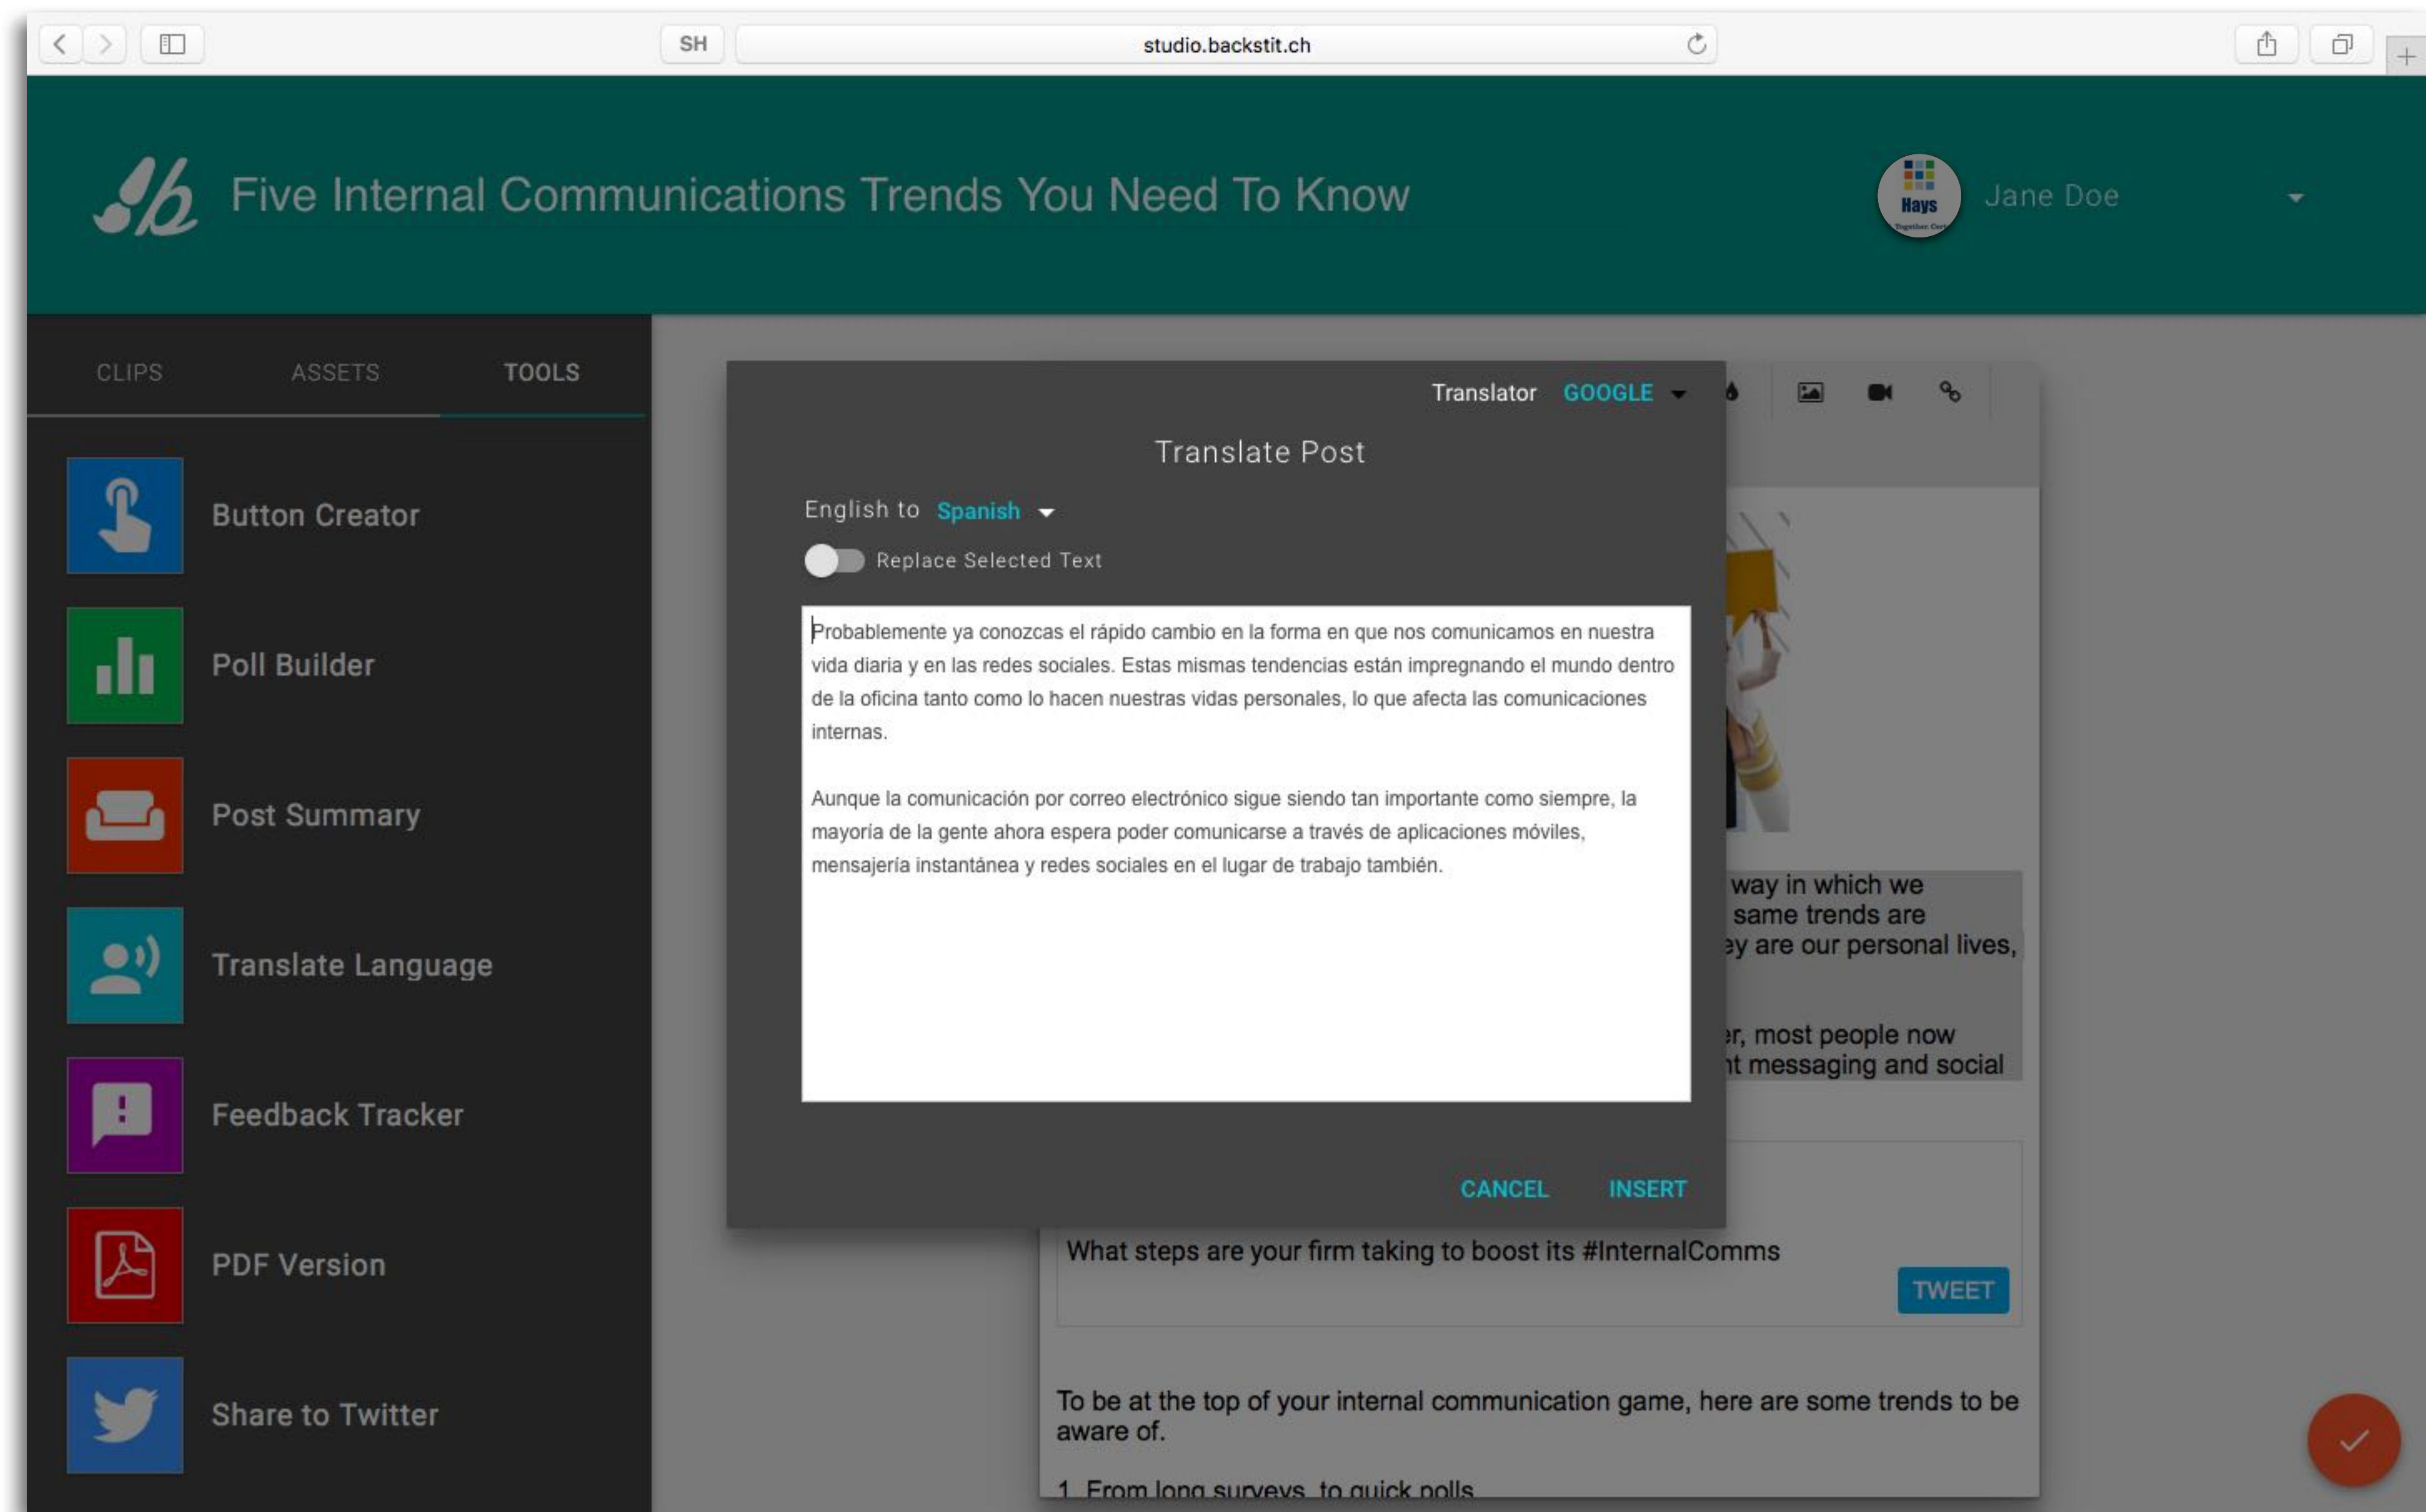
SH

studio.backstit.ch

Five Internal Communications Trends You Need To Know

Hays

Jane Doe

CLIPS ASSETS TOOLS

Button Creator

Poll Builder

Post Summary

Translate Language

Feedback Tracker

PDF Version

Share to Twitter

Translator GOOGLE

Translate Post

English to Spanish

Replace Selected Text

Probablemente ya conozcas el rápido cambio en la forma en que nos comunicamos en nuestra vida diaria y en las redes sociales. Estas mismas tendencias están impregnando el mundo dentro de la oficina tanto como lo hacen nuestras vidas personales, lo que afecta las comunicaciones internas.

Aunque la comunicación por correo electrónico sigue siendo tan importante como siempre, la mayoría de la gente ahora espera poder comunicarse a través de aplicaciones móviles, mensajería instantánea y redes sociales en el lugar de trabajo también.

CANCEL INSERT

way in which we same trends are ey are our personal lives,

er, most people now nt messaging and social

What steps are your firm taking to boost its #InternalComms

TWEET

To be at the top of your internal communication game, here are some trends to be aware of.

1. From long surveys, to quick polls